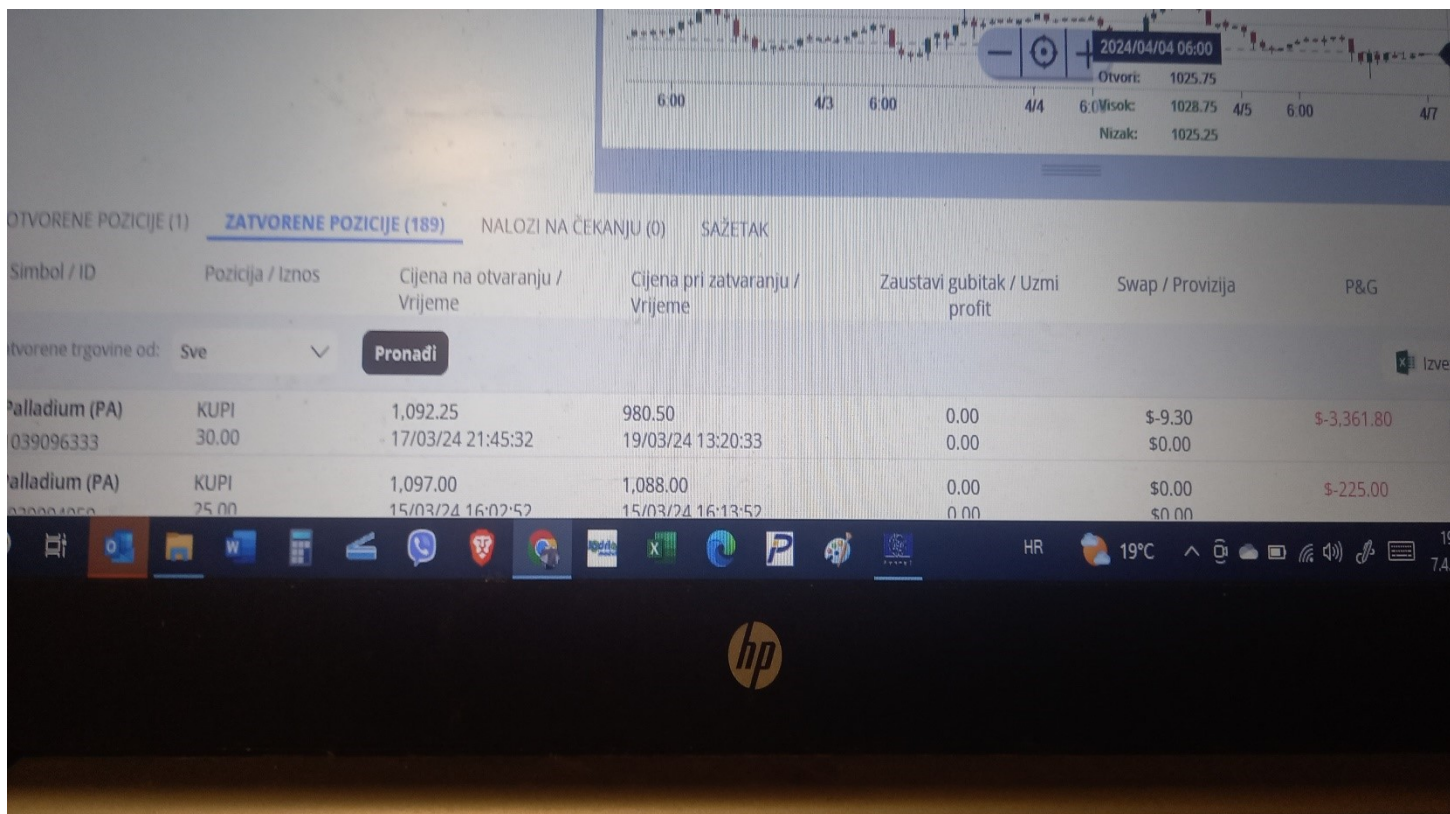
2024/04/04 06:00
Otvori: 1025.75
Visok: 1028.75
Nizak: 1025.25

6:00 4/3 6:00 4/4 6:0 4/5 6:00 4/7

OTVORENE POZICIJE (1) ZATVORENE POZICIJE (189) NALOZI NA ČEKANJU (0) SAŽETAK

| Simbol / ID | Pozicija / Iznos | Cijena na otvaranju / Vrijeme | Cijena pri zatvaranju / Vrijeme | Zaustavi gubitak / Uzmi profit | Swap / Provizija | P&G |
|---|---|---|---|---|---|---|
| Palladium (PA) 039096333 | KUPI 30.00 | 1,092.25 17/03/24 21:45:32 | 980.50 19/03/24 13:20:33 | 0.00 0.00 | $-9.30 $0.00 | $-3,361.80 |
| Palladium (PA) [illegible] | KUPI 25.00 | 1,097.00 15/03/24 16:02:52 | 1,088.00 15/03/24 16:13:52 | 0.00 0.00 | $0.00 $0.00 | $-225.00 |

tvorene trgovine od: Sve
Pronađi
Izve

HR 19°C

hp